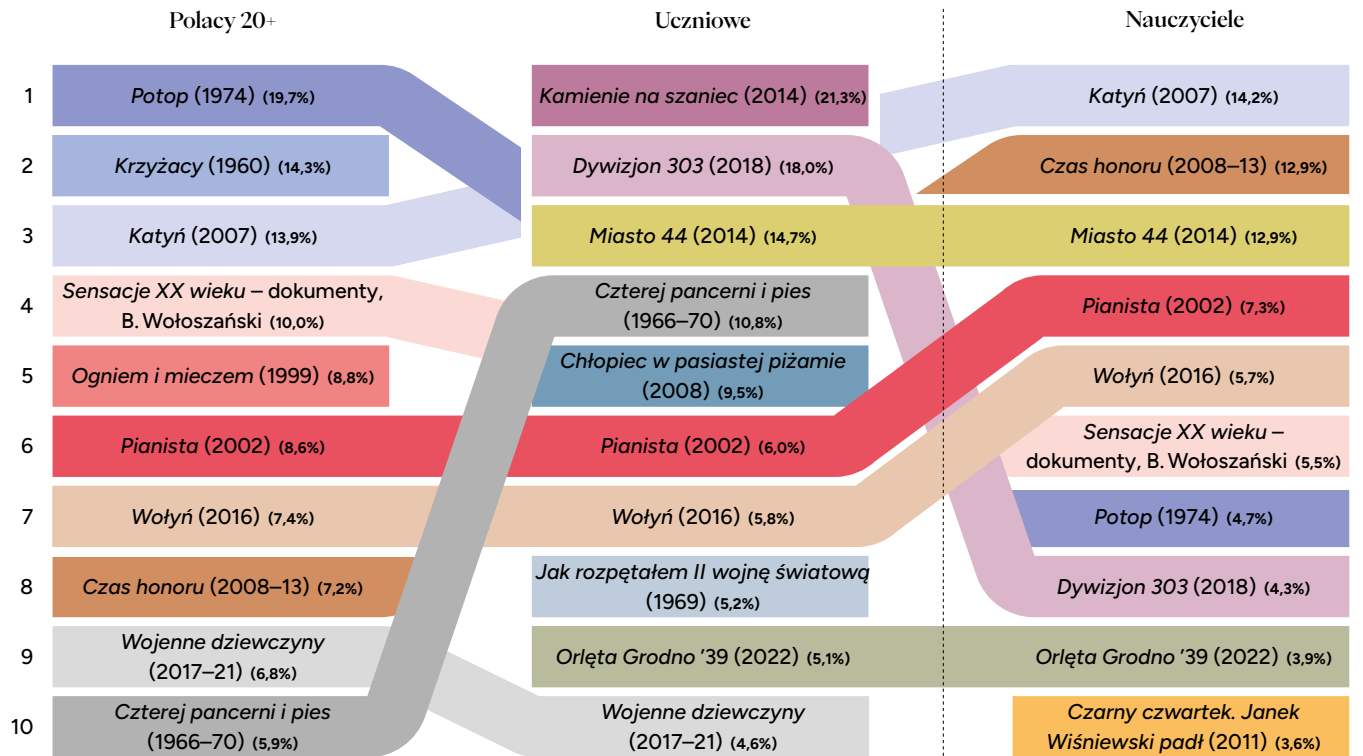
Polacy 20+

Uczniowe

Nauczyciele

1
2
3
4
5
6
7
8
9
10

Potop (1974) (19,7%)

Krzyżacy (1960) (14,3%)

Katyń (2007) (13,9%)

Sensacje XX wieku – dokumenty, B. Wołoszański (10,0%)

Ogniem i mieczem (1999) (8,8%)

Pianista (2002) (8,6%)

Wołyń (2016) (7,4%)

Czas honoru (2008–13) (7,2%)

Wojenne dziewczyny (2017–21) (6,8%)

Czterej pancerni i pies (1966–70) (5,9%)

Kamienie na szaniec (2014) (21,3%)

Dywizjon 303 (2018) (18,0%)

Miasto 44 (2014) (14,7%)

Czterej pancerni i pies (1966–70) (10,8%)

Chłopiec w pasiastej piżamie (2008) (9,5%)

Pianista (2002) (6,0%)

Wołyń (2016) (5,8%)

Jak rozpętałem II wojnę światową (1969) (5,2%)

Orlęta Grodno '39 (2022) (5,1%)

Wojenne dziewczyny (2017–21) (4,6%)

Katyń (2007) (14,2%)

Czas honoru (2008–13) (12,9%)

Miasto 44 (2014) (12,9%)

Pianista (2002) (7,3%)

Wołyń (2016) (5,7%)

Sensacje XX wieku – dokumenty, B. Wołoszański (5,5%)

Potop (1974) (4,7%)

Dywizjon 303 (2018) (4,3%)

Orlęta Grodno '39 (2022) (3,9%)

Czarny czwartek. Janek Wiśniewski padł (2011) (3,6%)